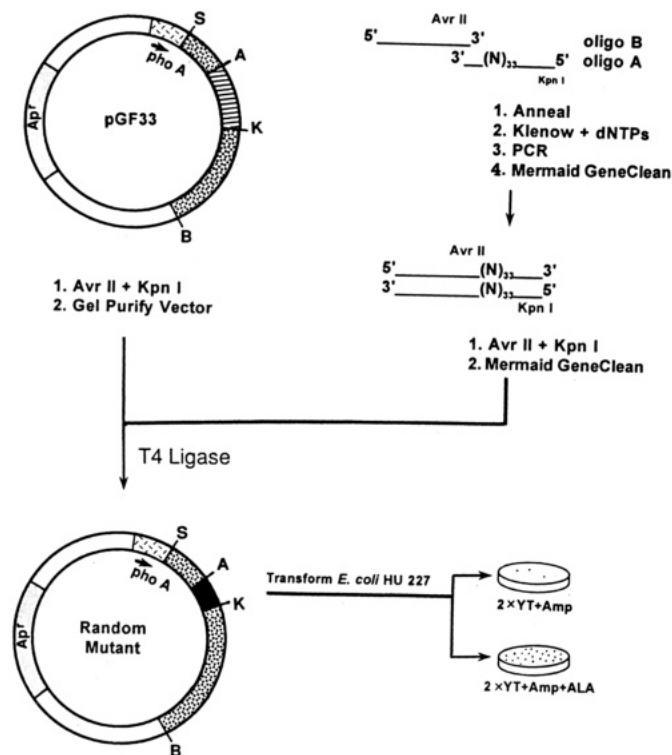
S
pho A
A
Ap$^r$
pGF33
K
B

Avr II
5' 3'
3' (N)$_{33}$ 5'
Kpn I
oligo B
oligo A

1. Anneal
2. Klenow + dNTPs
3. PCR
4. Mermaid GeneClean

Avr II
5' (N)$_{33}$ 3'
3' (N)$_{33}$ 5'
Kpn I

1. Avr II + Kpn I
2. Gel Purify Vector

1. Avr II + Kpn I
2. Mermaid GeneClean

T4 Ligase

S
pho A
A
K
Ap$^r$
Random Mutant
B

Transform *E. coli* HU 227

2×YT+Amp

2×YT+Amp+ALA